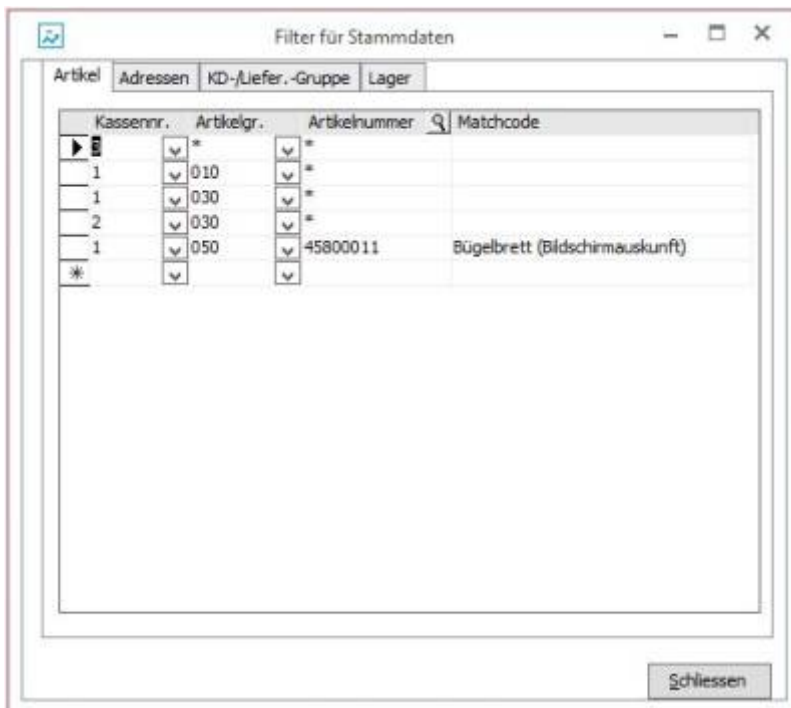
Filter für Stammdaten

Artikel | Adressen | KD-/Liefer.-Gruppe | Lager

| Kassennr. | Artikelgr. | Artikelnummer | Matchcode |
|---|---|---|---|
| 0 | * | * | |
| 1 | 010 | * | |
| 1 | 030 | * | |
| 2 | 030 | * | |
| 1 | 050 | 45800011 | Bügelbrett (Bildschirmauskunft) |
| * | | | |

Schliessen